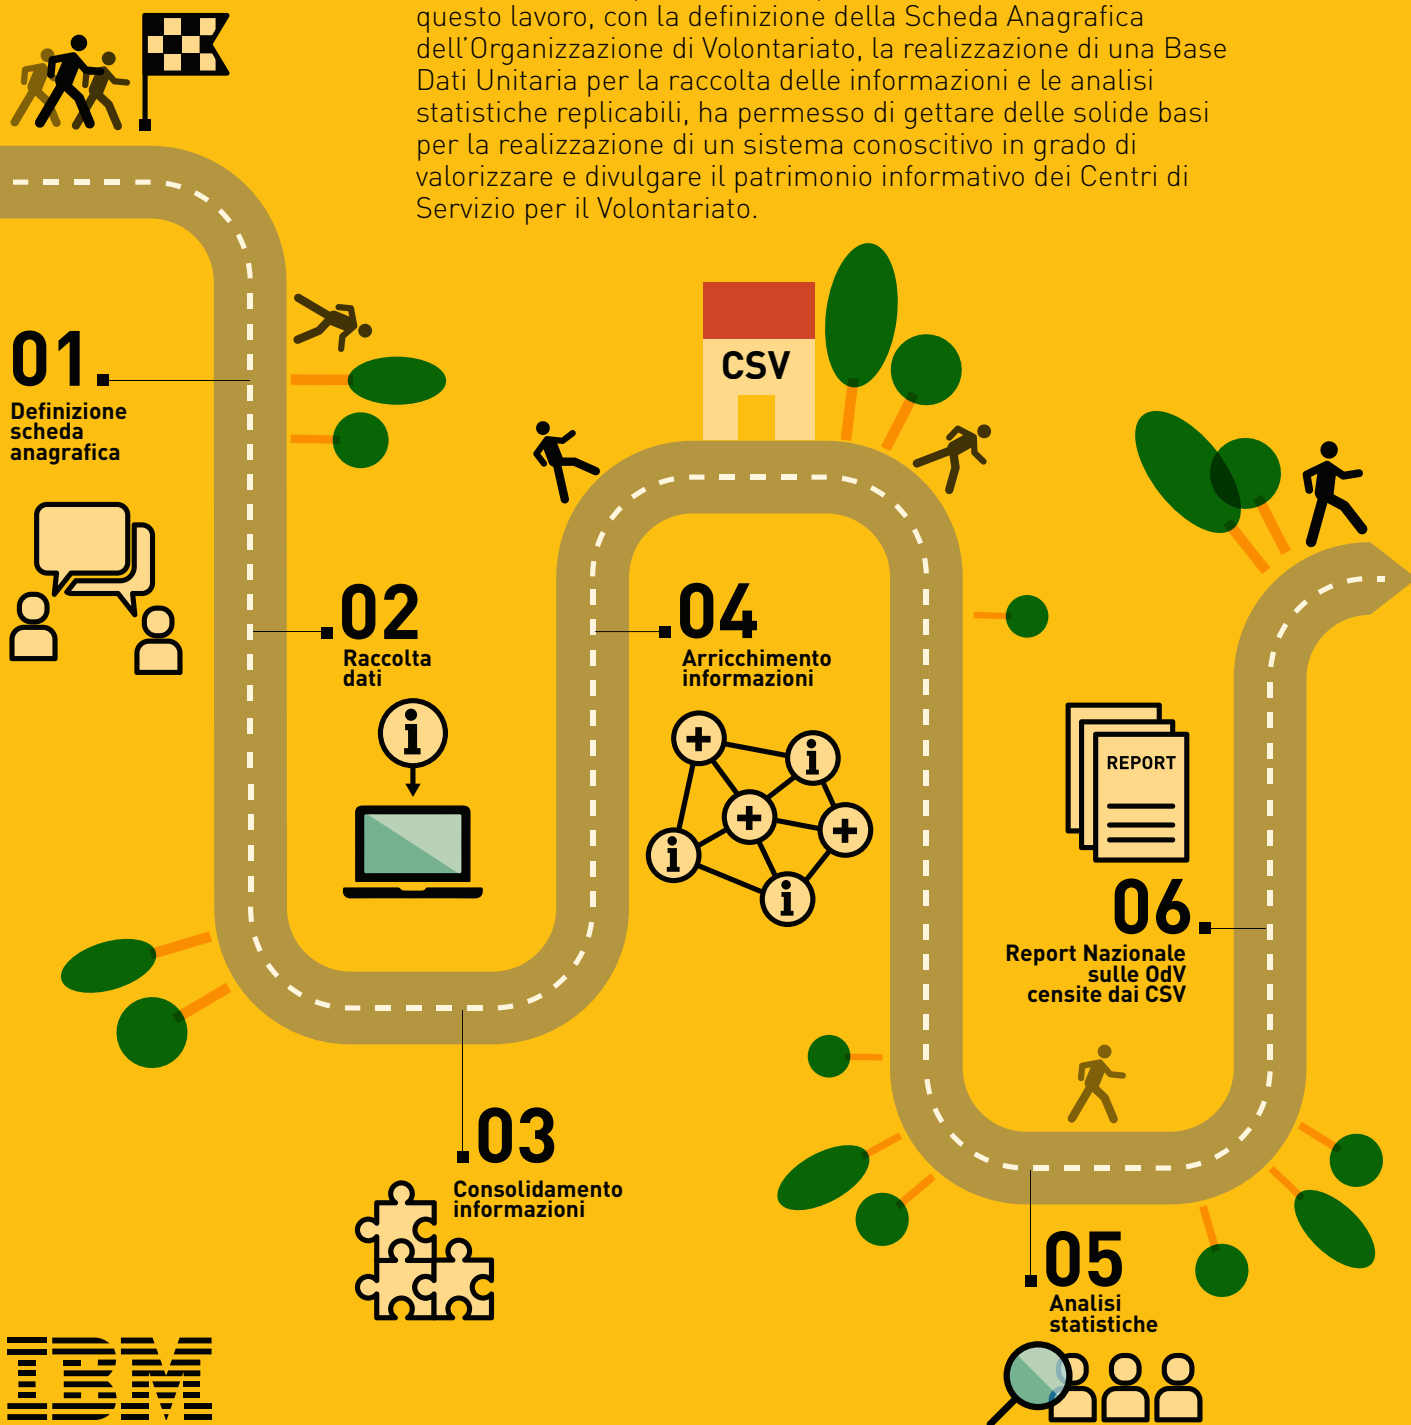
questo lavoro, con la definizione della Scheda Anagrafica dell'Organizzazione di Volontariato, la realizzazione di una Base Dati Unitaria per la raccolta delle informazioni e le analisi statistiche replicabili, ha permesso di gettare delle solide basi per la realizzazione di un sistema conoscitivo in grado di valorizzare e divulgare il patrimonio informativo dei Centri di Servizio per il Volontariato.

CSV

01.
Definizione scheda anagrafica

02
Raccolta dati

04
Arricchimento informazioni

REPORT

06.
Report Nazionale sulle OdV censite dai CSV

03
Consolidamento informazioni

05
Analisi statistiche

IBM